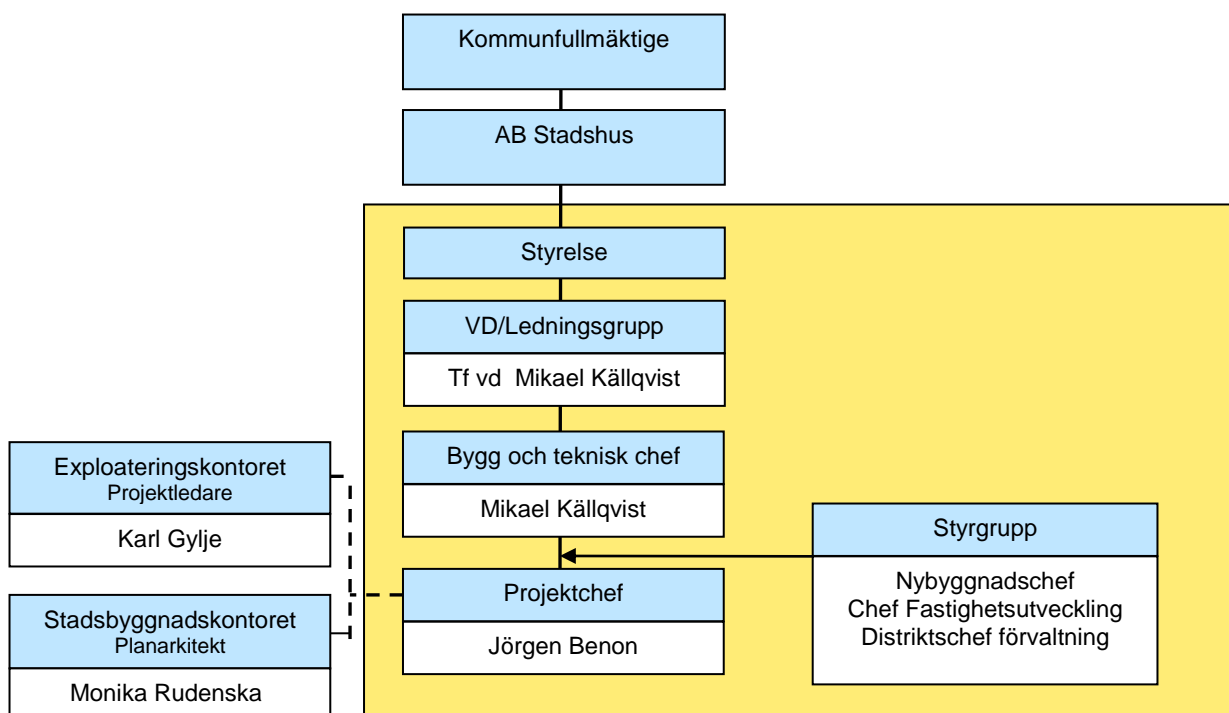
Kommunfullmäktige

AB Stadshus

Styrelse

VD/Ledningsgrupp

Tf vd Mikael Källqvist

Bygg och teknisk chef

Mikael Källqvist

Exploateringskontoret
Projektledare

Karl Gylje

Stadsbyggnadskontoret
Planarkitekt

Monika Rudenska

Projektchef

Jörgen Benon

Styrgrupp

Nybyggnadschef
Chef Fastighetsutveckling
Distriktschef förvaltning